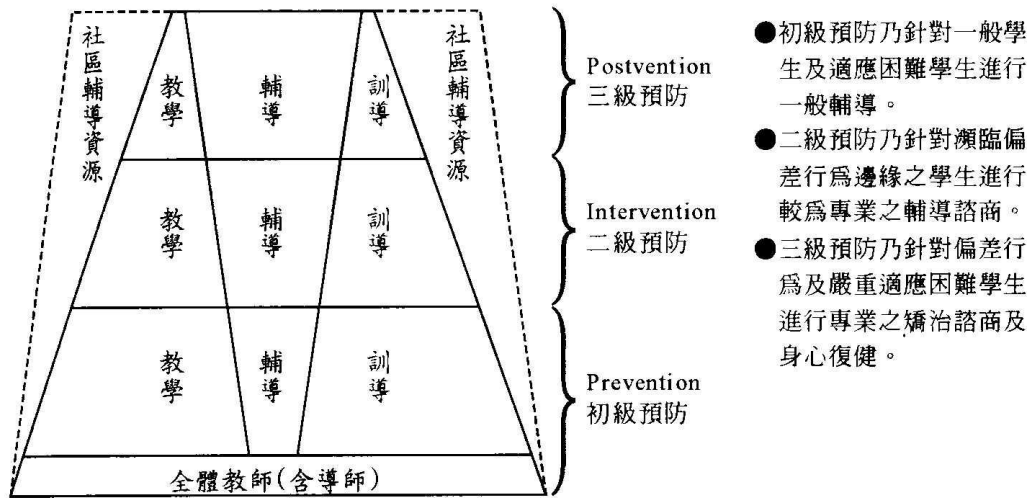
社區輔導資源

教學

輔導

訓導

社區輔導資源

教學

輔導

訓導

教學

輔導

訓導

全體教師(含導師)

Postvention
三級預防

Intervention
二級預防

Prevention
初級預防

●初級預防乃針對一般學生及適應困難學生進行一般輔導。

●二級預防乃針對瀕臨偏差行爲邊緣之學生進行較爲專業之輔導諮商。

●三級預防乃針對偏差行爲及嚴重適應困難學生進行專業之矯治諮商及身心復健。